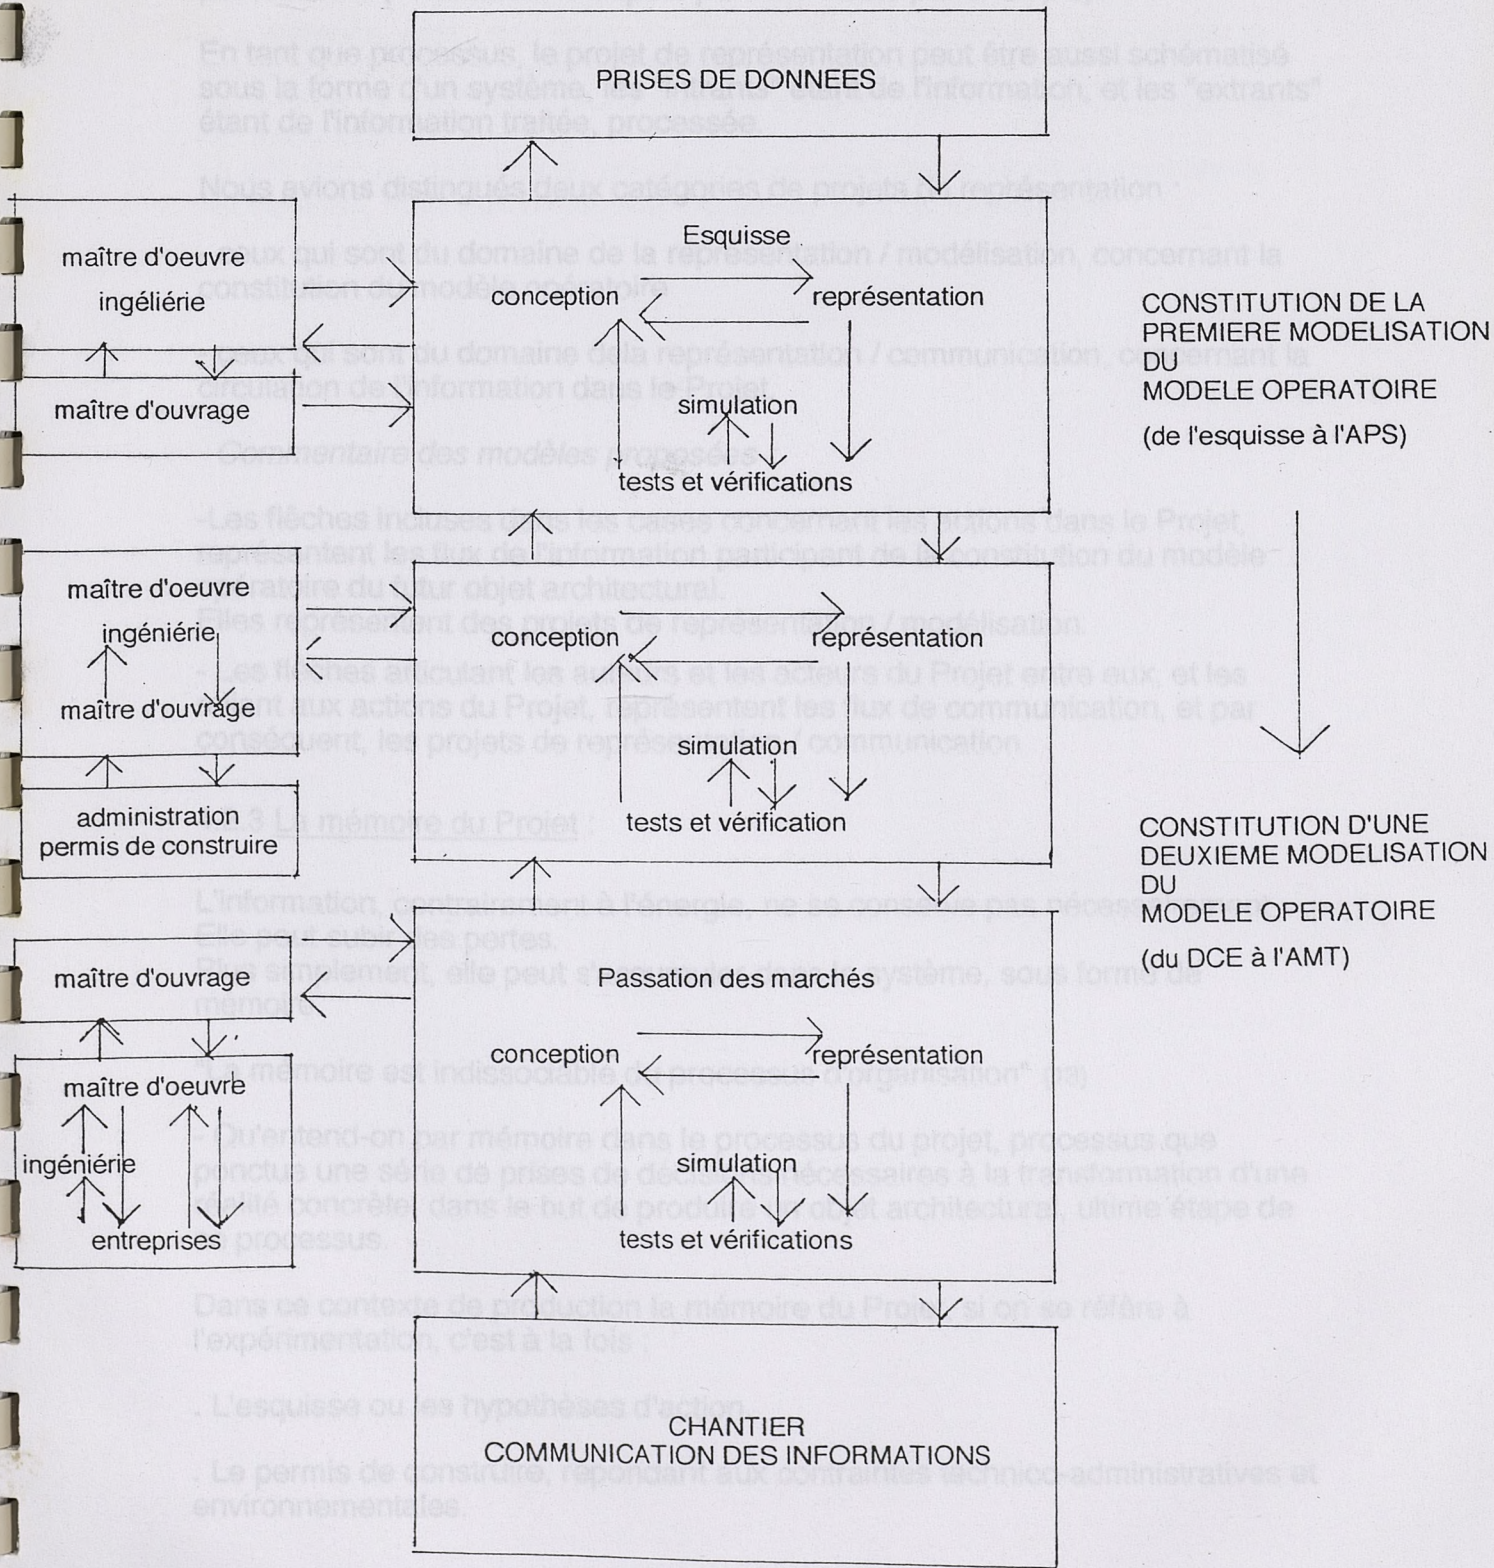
PRISES DE DONNEES

maître d'oeuvre
ingéliérie
maître d'ouvrage

Esquisse
conception
représentation
simulation
tests et vérifications

CONSTITUTION DE LA PREMIERE MODELISATION DU MODELE OPERATOIRE
(de l'esquisse à l'APS)

maître d'oeuvre
ingéniérie
maître d'ouvrage
administration
permis de construire

conception
représentation
simulation
tests et vérification

CONSTITUTION D'UNE DEUXIEME MODELISATION DU MODELE OPERATOIRE
(du DCE à l'AMT)

maître d'ouvrage
maître d'oeuvre
ingéniérie
entreprises

Passation des marchés
conception
représentation
simulation
tests et vérifications

CHANTIER
COMMUNICATION DES INFORMATIONS